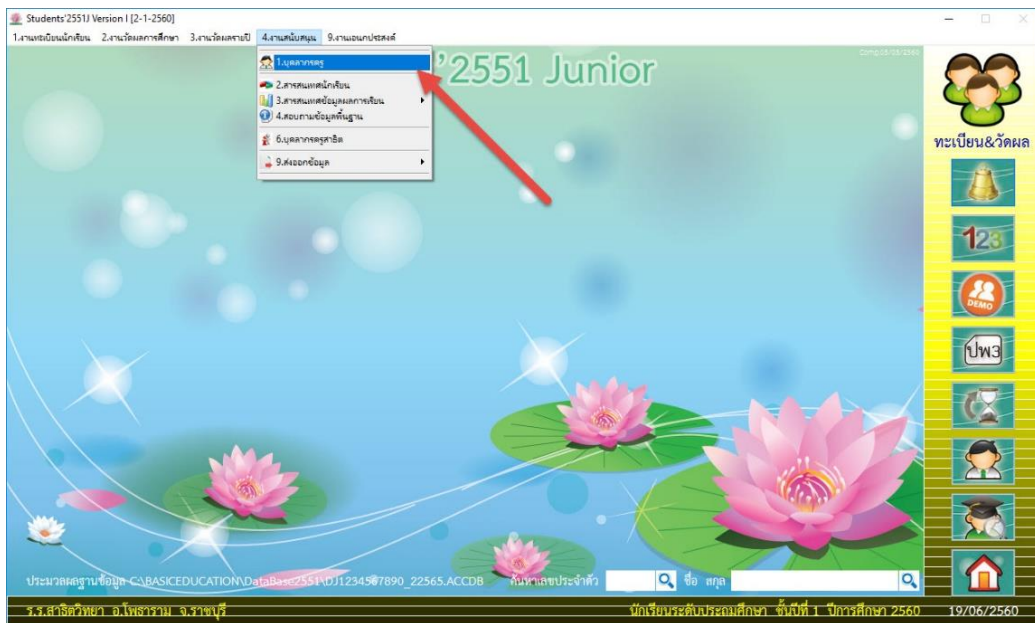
Students'2551J Version I [2-1-2560]

1.งานทะเบียนนักเรียน 2.งานวัดผลการศึกษา 3.งานวัดผลรายปี 4.งานสนับสนุน 9.งานอเนกประสงค์

1.บุคลากรครู
2.สารสนเทศนักเรียน
3.สารสนเทศข้อมูลผลการเรียน
4.สอบถามข้อมูลพื้นฐาน
6.บุคลากรครูสาธิต
9.ส่งออกข้อมูล

'2551 Junior

Comp.15/05/2560

ทะเบียน&วัดผล

123

DEMO

ปพ3

ประมวลผลฐานข้อมูล C:\BASICEDUCATION\DataBase2551\DJ1234567890_22565.ACCDB ค้นหาเลขประจำตัว ชื่อ สกุล

ร.ร.สาธิตวิทยา อ.โพธาราม จ.ราชบุรี

นักเรียนระดับประถมศึกษา ชั้นปีที่ 1 ปีการศึกษา 2560 19/06/2560